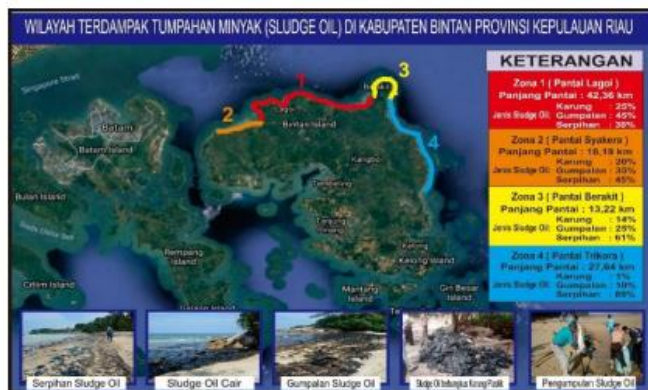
WILAYAH TERDAMPAK TUMPAHAN MINYAK (SLUDGE OIL) DI KABUPATEN BINTAN PROVINSI KEPULAUAN RIAU

KETERANGAN

Zona 1 ( Pantai Lagoi )
Panjang Pantai : 42,36 km
Jenis Sludge Oil: Karung : 25%
Gumpalan : 45%
Serpihan : 30%

Zona 2 ( Pantai Syakera )
Panjang Pantai : 16,18 km
Jenis Sludge Oil: Karung : 20%
Gumpalan : 35%
Serpihan : 45%

Zona 3 ( Pantai Berakit )
Panjang Pantai : 13,22 km
Jenis Sludge Oil: Karung : 14%
Gumpalan : 25%
Serpihan : 61%

Zona 4 ( Pantai Trikora )
Panjang Pantai : 27,64 km
Jenis Sludge Oil: Karung : 1%
Gumpalan : 10%
Serpihan : 89%

1
2
3
4

Singapore Strait
Batam
Batam Island
Bintan Island
Bulan Island
Rempang Island
Citlim Island
Tanjung Pinang
Kelong Island
Mantang Island
Gin Besar Island
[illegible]

Serpihan Sludge Oil
Sludge Oil Cair
Gumpalan Sludge Oil
Sludge Oil Terbungkus Karung Plastik
Pengumpulan Sludge Oil